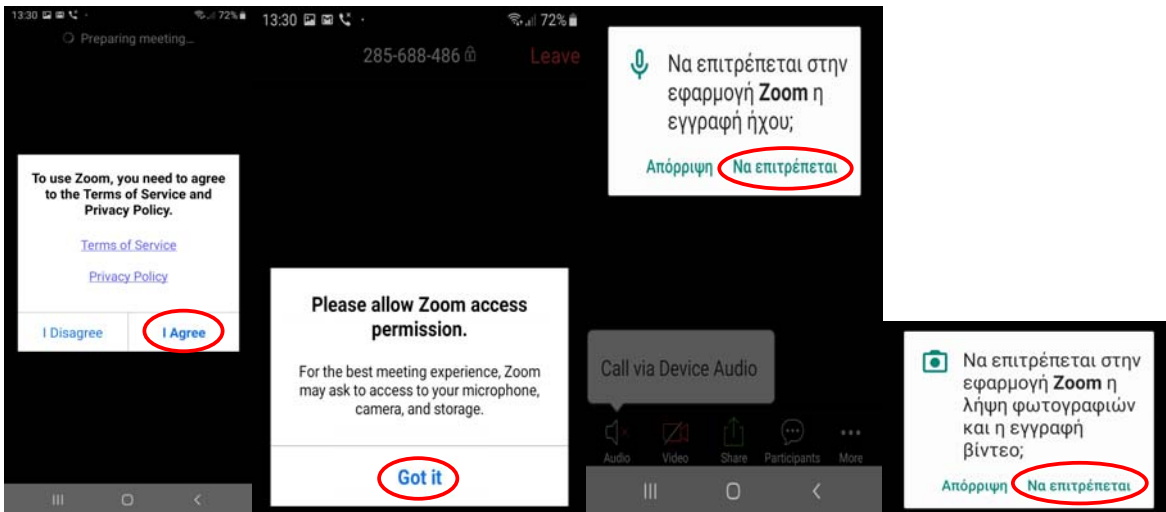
13:30 72%

Preparing meeting...

To use Zoom, you need to agree to the Terms of Service and Privacy Policy.

Terms of Service

Privacy Policy

I Disagree

I Agree

13:30 72%

285-688-486

Leave

Please allow Zoom access permission.

For the best meeting experience, Zoom may ask to access to your microphone, camera, and storage.

Got it

Να επιτρέπεται στην εφαρμογή **Zoom** η εγγραφή ήχου;

Απόρριψη

Να επιτρέπεται

Call via Device Audio

Audio

Video

Share

Participants

More

Να επιτρέπεται στην εφαρμογή **Zoom** η λήψη φωτογραφιών και η εγγραφή βίντεο;

Απόρριψη

Να επιτρέπεται